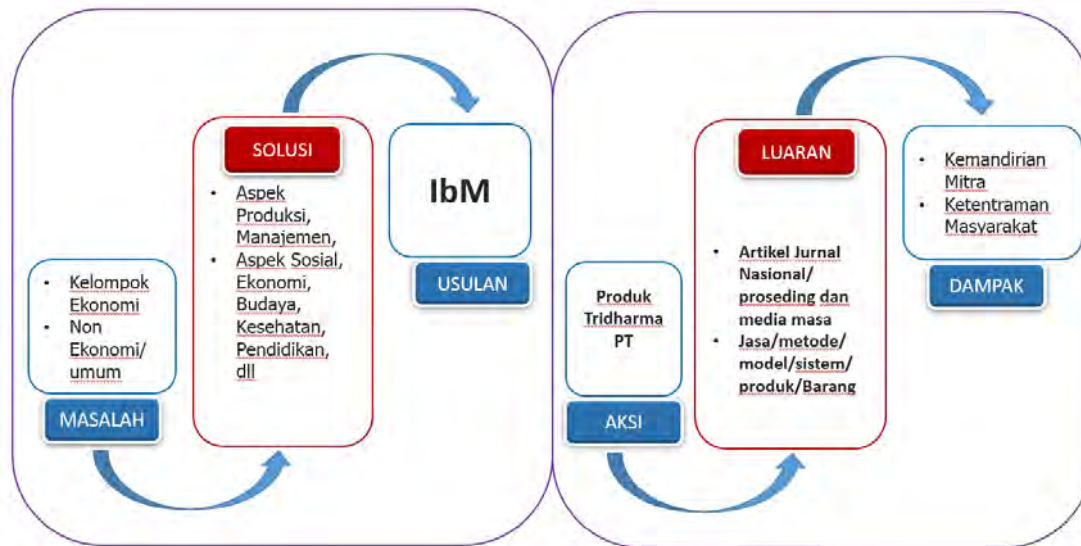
- Kelompok Ekonomi
- Non Ekonomi/ umum

MASALAH

SOLUSI

- Aspek Produksi, Manajemen,
- Aspek Sosial, Ekonomi, Budaya, Kesehatan, Pendidikan, dll

IbM

USULAN

Produk Tridharma PT

AKSI

LUARAN

- Artikel Jurnal Nasional/ proseding dan media masa
- Jasa/metode/ model/sistem/ produk/Barang

- Kemandirian Mitra
- Ketentraman Masyarakat

DAMPAK